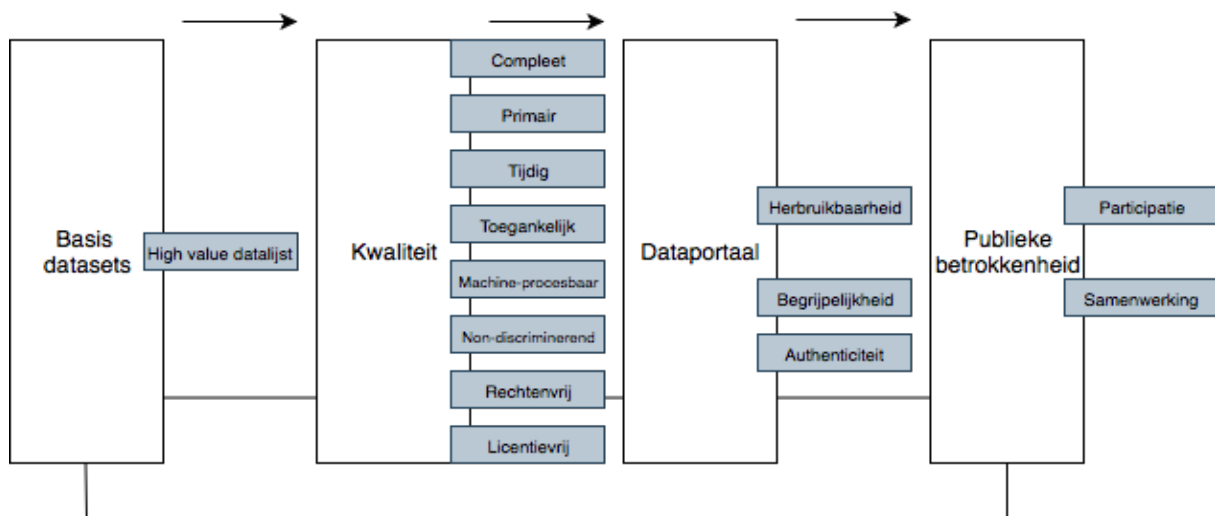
Basis datasets

High value datalijst

Kwaliteit

Compleet

Primair

Tijdig

Toegankelijk

Machine-procesbaar

Non-discriminerend

Rechtenvrij

Licentievrij

Dataportaal

Herbruikbaarheid

Begrijpelijkheid

Authenticiteit

Publieke betrokkenheid

Participatie

Samenwerking